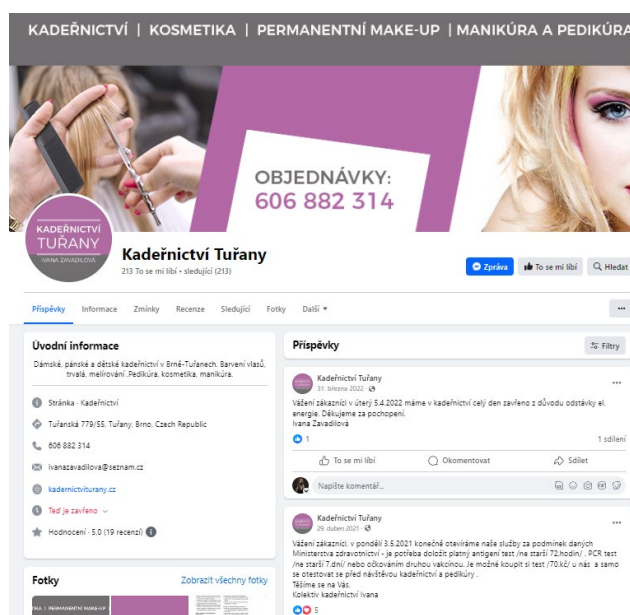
KADEŘNICTVÍ | KOSMETIKA | PERMANENTNÍ MAKE-UP | MANIKÚRA A PEDIKÚRA

OBJEDNÁVKY:
606 882 314

KADEŘNICTVÍ
TUŘANY
IVANA ZAVADILOVÁ

Kadeřnictví Tuřany
213 To se mi líbí • sledující (213)

Zpráva
To se mi líbí
Hledat

Příspěvky Informace Zmínky Recenze Sledující Fotky Další

Úvodní informace
Dámské, pánské a dětské kadeřnictví v Brně-Tuřanech. Barvení vlasů, trvalá, melírování, Pedikúra, kosmetika, manikúra.

Stránka · Kadeřnictví
Tuřanská 779/55, Tuřany, Brno, Czech Republic
606 882 314
ivanazavadilova@seznam.cz
kadernictviturany.cz
Teď je zavřeno
Hodnocení · 5,0 (19 recenzí)

Fotky
Zobrazit všechny fotky

Příspěvky
Filtry

Kadeřnictví Tuřany
31. března 2022
Vážení zákazníci v úterý 5.4.2022 máme v kadeřnictví celý den zavřeno z důvodu odstávky el. energie. Děkujeme za pochopení.
Ivana Zavadilová
1
1 sdílení
To se mi líbí
Okomentovat
Sdílet
Napište komentář...

Kadeřnictví Tuřany
29. duben 2021
Vážení zakazníci, v pondělí 3.5.2021 konečně otevíráme naše služby za podmínek daných Ministerstva zdravotnictví - je potřeba doložit platný antigení test /ne starší 72.hodin/ . PCR test /ne starší 7.dní/ nebo očkováním druhou vakcínou. Je možné koupit si test /70.kč/ u nás a samo se otestovat se před návštěvou kadeřnictví a pedikúry .
Těšíme se na Vás.
Kolektiv kadeřnictví Ivana
5